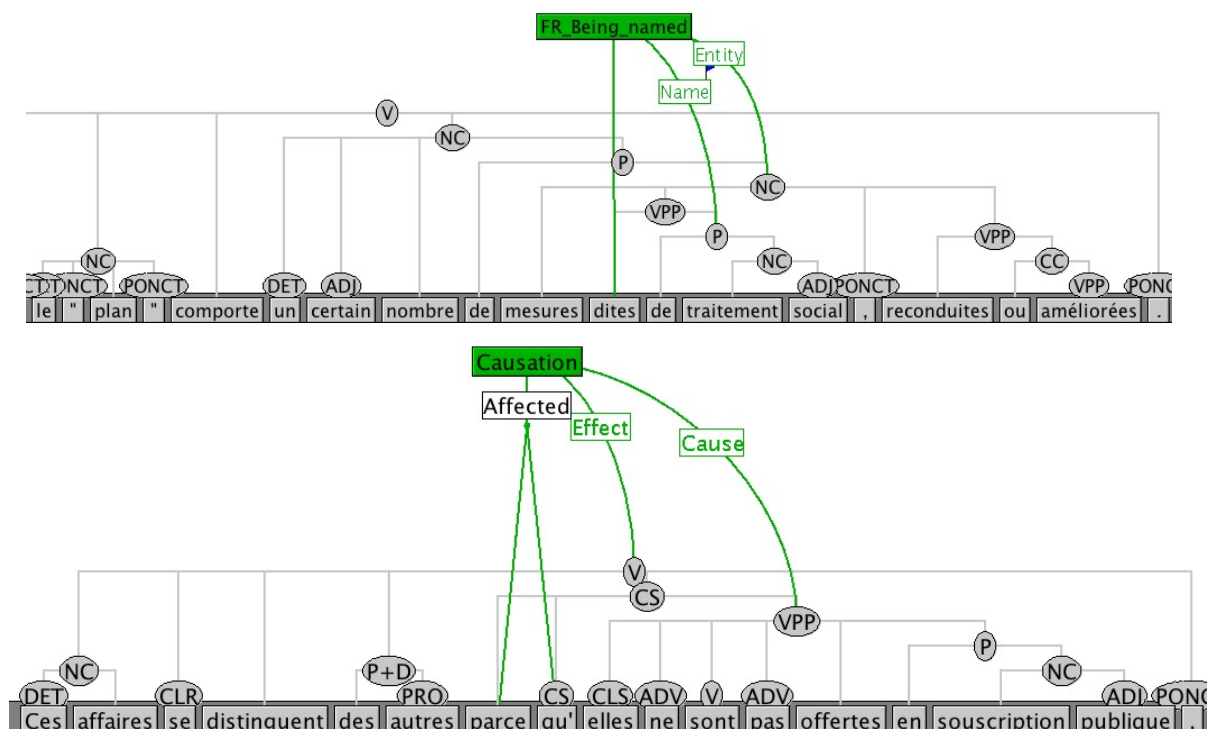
FR_Being_named

Entity

Name

V

NC

P

NC

VPP

P

NC

VPP

CC

VPP

ADJ

PONCT

DET

ADJ

PONCT

NCT

PONCT

CT

le " plan " comporte un certain nombre de mesures dites de traitement social , reconduites ou améliorées .

Causation

Affected

Effect

Cause

V

CS

VPP

P

NC

ADJ

PONC

NC

DET

CLR

P+D

PRO

CS

CLS

ADV

V

ADV

Ces affaires se distinguent des autres parce qu' elles ne sont pas offertes en souscription publique .